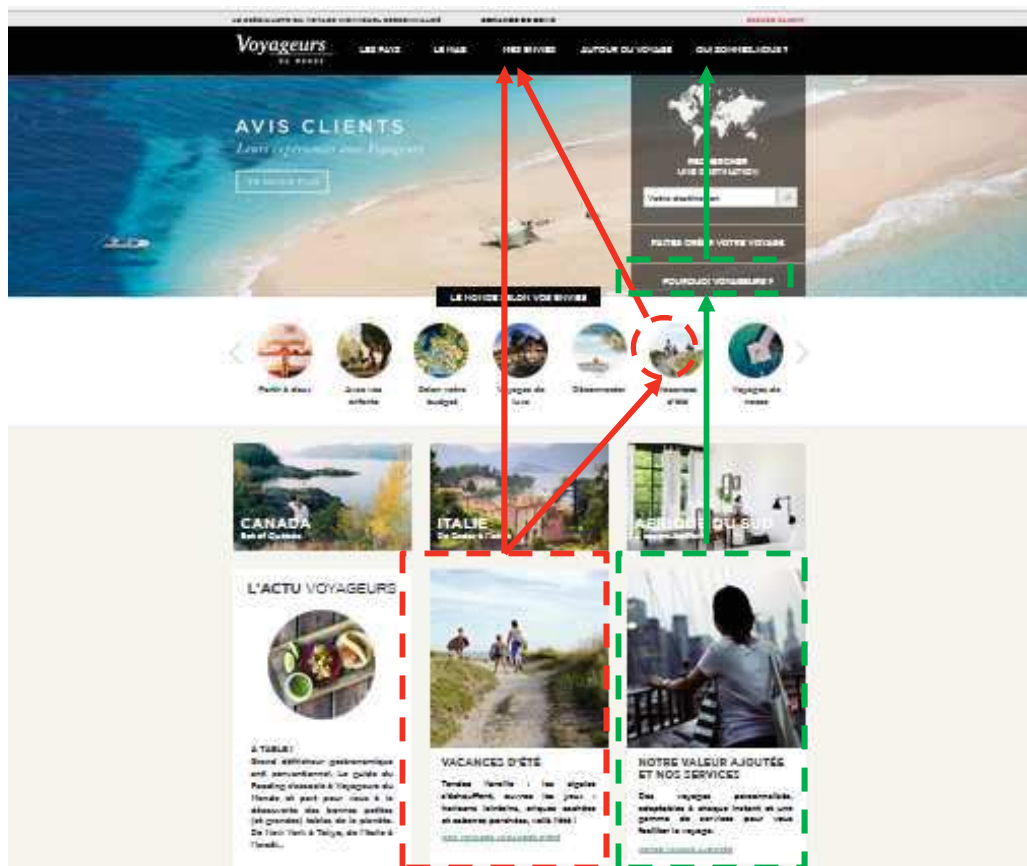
Voyageurs DU MONDE

LES PAYS LE MAG MES ENVIES AUTOUR DU VOYAGE QUI SOMMES-NOUS ?

AVIS CLIENTS
Leurs expériences avec Voyageurs

EN SAVOIR PLUS

RECHERCHER UNE DESTINATION

Votre destination

FAITES CRÉER VOTRE VOYAGE

POURQUOI VOYAGEURS ?

LE MONDE SELON VOS ENVIES

Partir à deux
Avec vos enfants
Selon votre budget
Voyages de luxe
Déconnecter
Vacances d'été
Voyages de noces

CANADA
Est of Québec

ITALIE
De Come à l'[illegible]

AFRIQUE DU SUD

L'ACTU VOYAGEURS

À TABLE !
Grand défricheur gastronomique anti conventionnel, Le guide du Feeding classieux à Voyageurs du Monde et part pour vous à la découverte des bonnes petites (et grandes) tables de la planète. De New York à Tokyo, de l'Italie à l'Inde...

VACANCES D'ÉTÉ
Tendez l'oreille : les cigales s'échauffent, ouvrez les yeux : horizons lointains, criques sauvages et saisons parfaites, voilà l'été !

NOTRE VALEUR AJOUTÉE ET NOS SERVICES
Des voyages personnalisés, adaptables à chaque instant et une gamme de services pour vous faciliter le voyage.